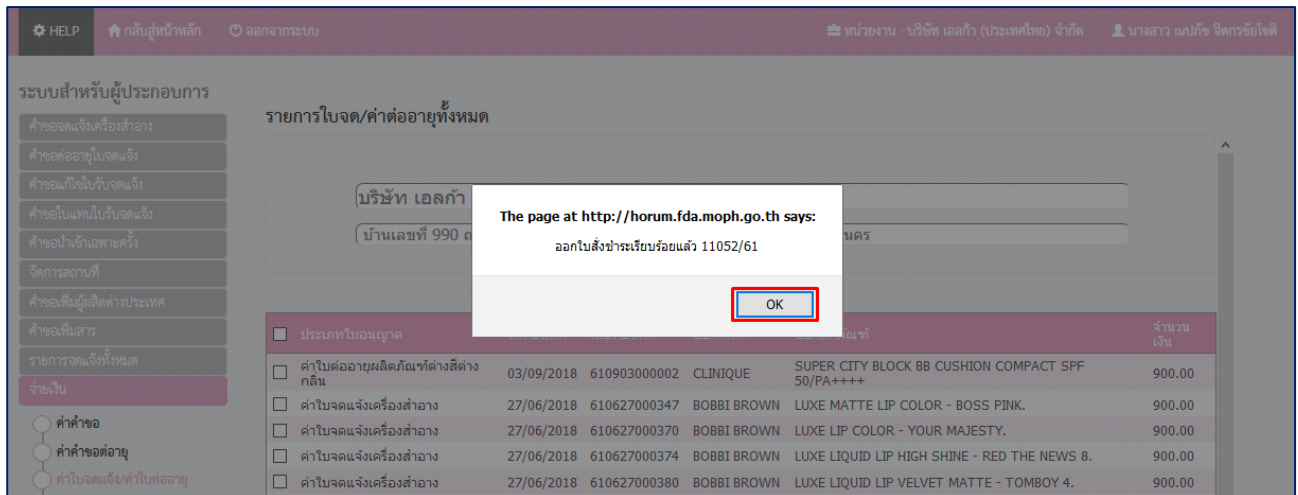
HELP กลับสู่หน้าหลัก ออกจากระบบ

หน่วยงาน : บริษัท เอลก้า (ประเทศไทย) จำกัด นางสาว ณปภัช จิตรชัยโชติ

ระบบสำหรับผู้ประกอบการ

คำขอจดแจ้งเครื่องสำอาง
คำขอต่ออายุใบจดแจ้ง
คำขอแก้ไขใบรับจดแจ้ง
คำขอใบแทนใบรับจดแจ้ง
คำขอนำเข้าเฉพาะครั้ง
จัดการสถานที่
คำขอเพิ่มผู้ผลิตต่างประเทศ
คำขอเพิ่มสาร
รายการจดแจ้งทั้งหมด
จ่ายเงิน
ค่าคำขอ
ค่าคำขอต่ออายุ
ค่าใบจดแจ้ง/ค่าใบต่ออายุ

รายการใบจด/ค่าต่ออายุทั้งหมด

บริษัท เอลก้า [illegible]
บ้านเลขที่ 990 ถ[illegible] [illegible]นคร

The page at http://horum.fda.moph.go.th says:
ออกใบสั่งชำระเรียบร้อยแล้ว 11052/61
OK

| ประเภทใบอนุญาต | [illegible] | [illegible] | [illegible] | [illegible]ภัณฑ์ | จำนวนเงิน |
|---|---|---|---|---|---|
| ค่าใบต่ออายุผลิตภัณฑ์ต่างสีต่างกลิ่น | 03/09/2018 | 610903000002 | CLINIQUE | SUPER CITY BLOCK BB CUSHION COMPACT SPF 50/PA++++ | 900.00 |
| ค่าใบจดแจ้งเครื่องสำอาง | 27/06/2018 | 610627000347 | BOBBI BROWN | LUXE MATTE LIP COLOR - BOSS PINK. | 900.00 |
| ค่าใบจดแจ้งเครื่องสำอาง | 27/06/2018 | 610627000370 | BOBBI BROWN | LUXE LIP COLOR - YOUR MAJESTY. | 900.00 |
| ค่าใบจดแจ้งเครื่องสำอาง | 27/06/2018 | 610627000374 | BOBBI BROWN | LUXE LIQUID LIP HIGH SHINE - RED THE NEWS 8. | 900.00 |
| ค่าใบจดแจ้งเครื่องสำอาง | 27/06/2018 | 610627000380 | BOBBI BROWN | LUXE LIQUID LIP VELVET MATTE - TOMBOY 4. | 900.00 |